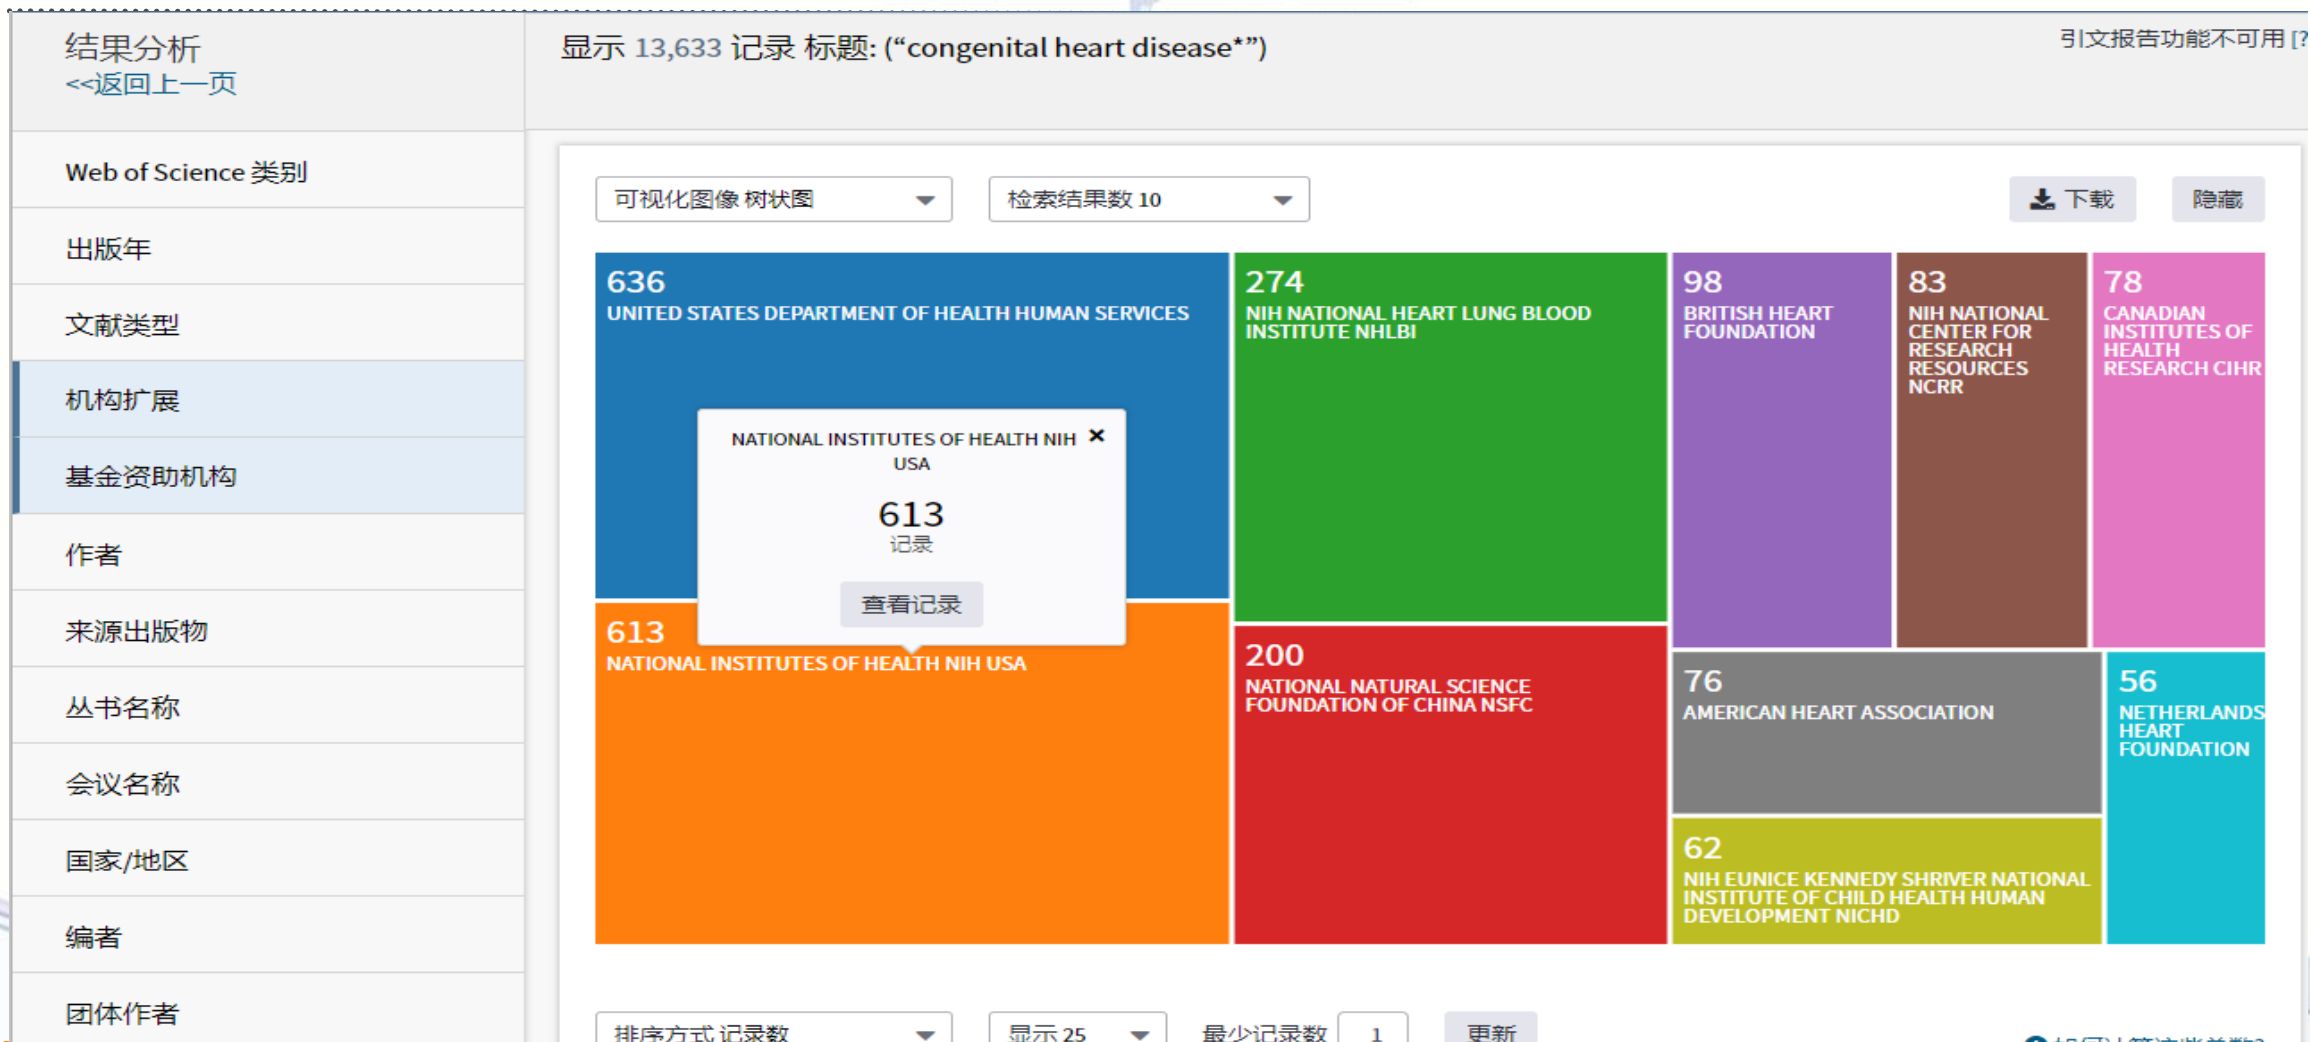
结果分析
<<返回上一页

显示 13,633 记录 标题: (“congenital heart disease*”)

引文报告功能不可用 [?

Web of Science 类别
出版年
文献类型
机构扩展
基金资助机构
作者
来源出版物
丛书名称
会议名称
国家/地区
编者
团体作者

可视化图像 树状图
检索结果数 10
下载
隐藏

636
UNITED STATES DEPARTMENT OF HEALTH HUMAN SERVICES

NATIONAL INSTITUTES OF HEALTH NIH USA ×
613
记录
查看记录

613
NATIONAL INSTITUTES OF HEALTH NIH USA

274
NIH NATIONAL HEART LUNG BLOOD INSTITUTE NHLBI

200
NATIONAL NATURAL SCIENCE FOUNDATION OF CHINA NSFC

98
BRITISH HEART FOUNDATION

83
NIH NATIONAL CENTER FOR RESEARCH RESOURCES NCRR

78
CANADIAN INSTITUTES OF HEALTH RESEARCH CIHR

76
AMERICAN HEART ASSOCIATION

62
NIH EUNICE KENNEDY SHRIVER NATIONAL INSTITUTE OF CHILD HEALTH HUMAN DEVELOPMENT NICHD

56
NETHERLANDS HEART FOUNDATION

排序方式 记录数
显示 25
最少记录数 1
更新
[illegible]